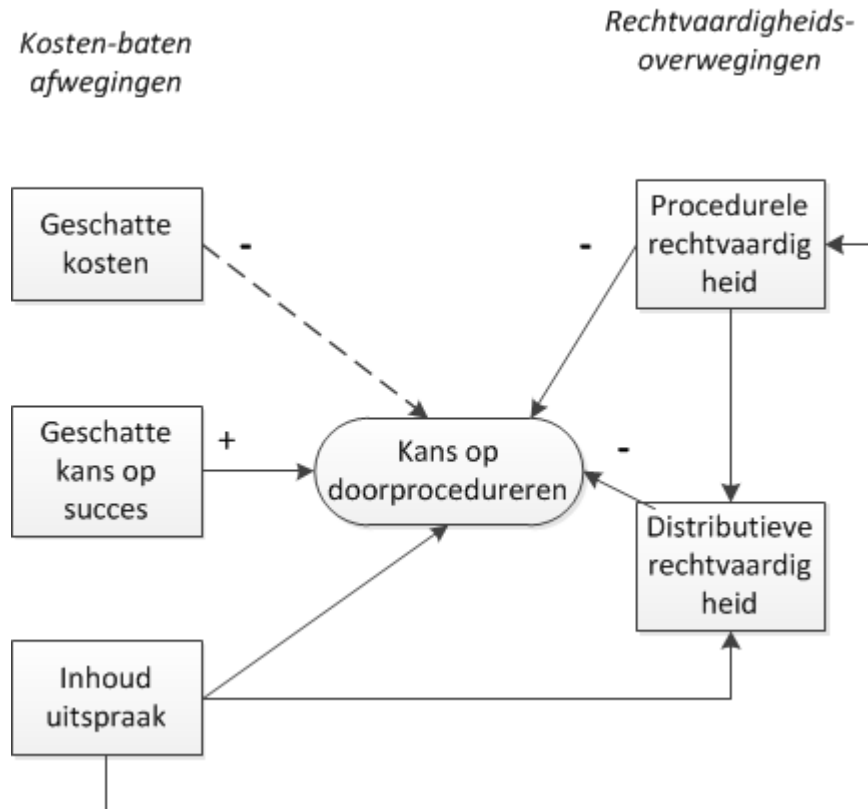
Kosten-baten afwegingen

Rechtvaardigheids-overwegingen

Geschatte kosten

-

-

Procedurele rechtvaardig heid

Geschatte kans op succes

+

Kans op doorprocedureren

-

Distributieve rechtvaardig heid

Inhoud uitspraak